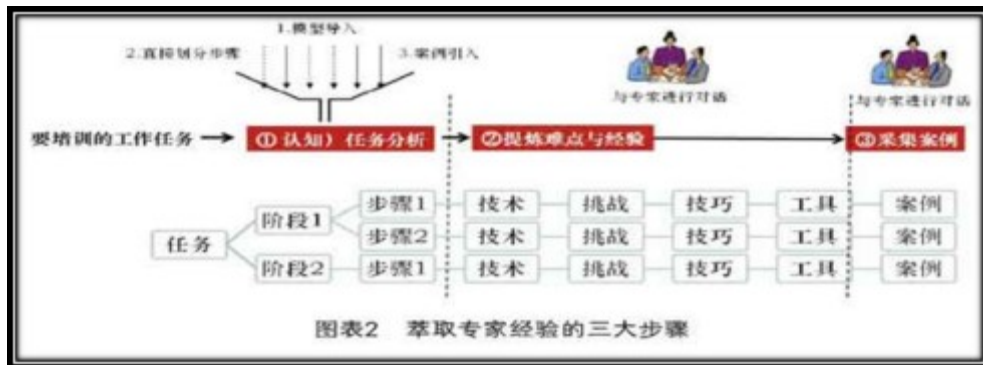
1.模型导入

2.直接划分步骤

3.案例引入

与专家进行对话

与专家进行对话

要培训的工作任务

①认知）任务分析

②提炼难点与经验

③采集案例

任务

阶段1

阶段2

步骤1

步骤2

步骤1

技术

挑战

技巧

工具

案例

技术

挑战

技巧

工具

案例

技术

挑战

技巧

工具

案例

图表2 萃取专家经验的三大步骤